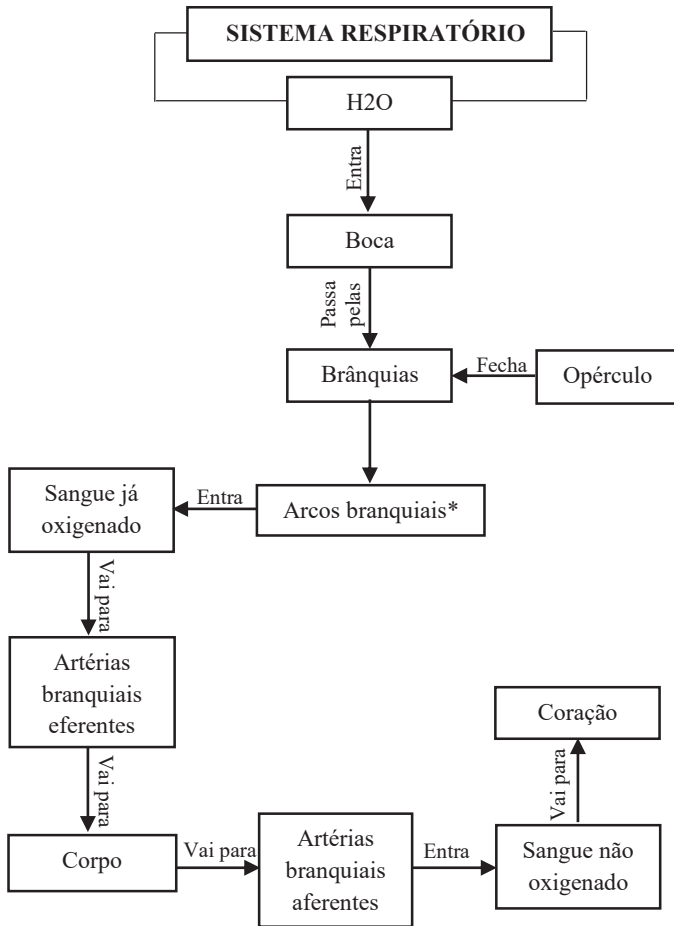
SISTEMA RESPIRATÓRIO

H2O

Entra

Boca

Passa pelas

Brânquias

Fecha

Opérculo

Sangue já oxigenado

Entra

Arcos branquiais*

Vai para

Artérias branquiais eferentes

Vai para

Corpo

Vai para

Artérias branquiais aferentes

Entra

Sangue não oxigenado

Vai para

Coração